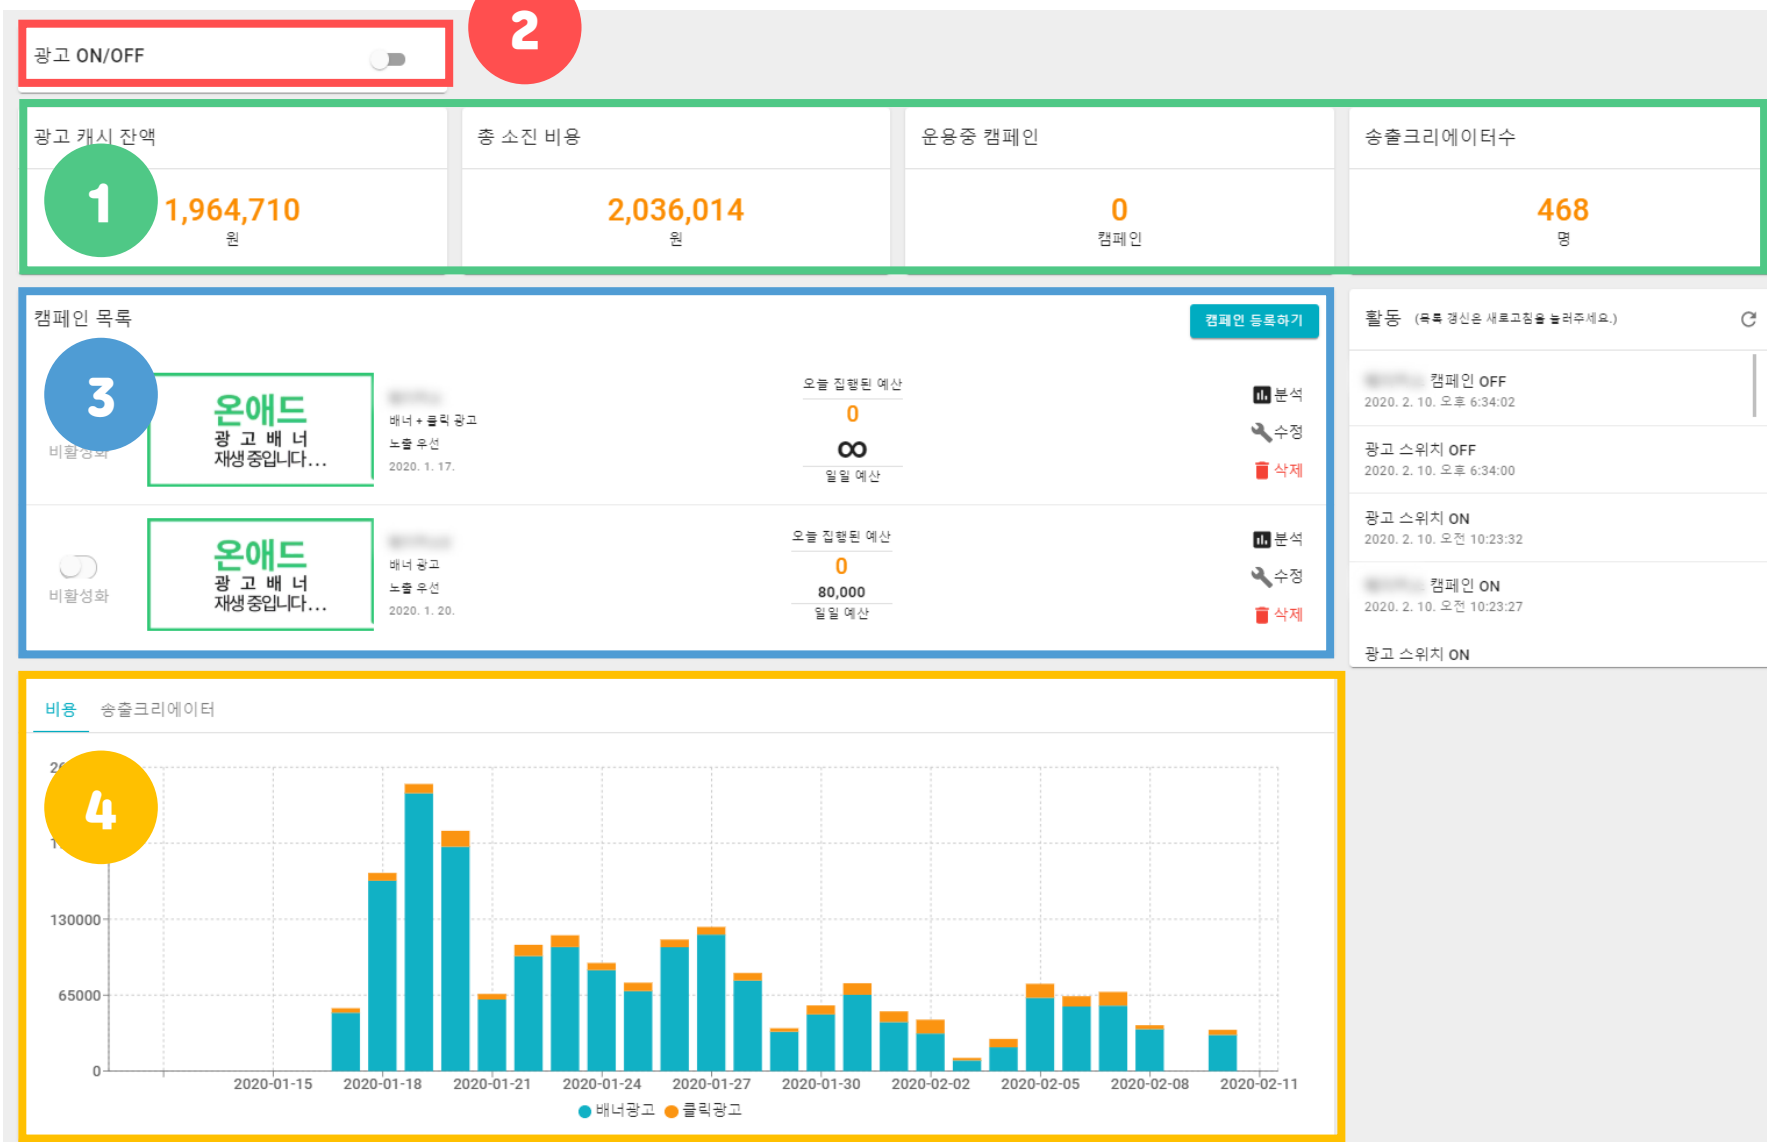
광고 ON/OFF

2

광고 캐시 잔액

1

1,964,710
원

총 소진 비용

2,036,014
원

운용중 캠페인

0
캠페인

송출크리에이터수

468
명

캠페인 목록

캠페인 등록하기

3

비활성화

온애드
광 고 배 너
재생중입니다...

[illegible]
배너 + 클릭 광고
노출 우선
2020. 1. 17.

오늘 집행된 예산
0
∞
일일 예산

분석
수정
삭제

비활성화

온애드
광 고 배 너
재생중입니다...

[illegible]
배너 광고
노출 우선
2020. 1. 20.

오늘 집행된 예산
0
80,000
일일 예산

분석
수정
삭제

활동 (목록 갱신은 새로고침을 눌러주세요.)

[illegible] 캠페인 OFF
2020. 2. 10. 오후 6:34:02

광고 스위치 OFF
2020. 2. 10. 오후 6:34:00

광고 스위치 ON
2020. 2. 10. 오전 10:23:32

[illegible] 캠페인 ON
2020. 2. 10. 오전 10:23:27

광고 스위치 ON

비용 송출크리에이터

4

2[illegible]
1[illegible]
130000
65000
0

2020-01-15 2020-01-18 2020-01-21 2020-01-24 2020-01-27 2020-01-30 2020-02-02 2020-02-05 2020-02-08 2020-02-11

배너광고 클릭광고